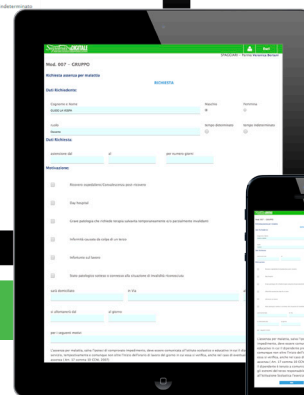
ndeterminato

Mod. 057 – GRUPPO

Richiesta assenza per malattia

RICHIESTA

Dati Richiedente

Cognome e Nome

Maschile

Femminile

Codici

tempo determinato

tempo indeterminato

Dati Richiesta

Assenza dal

al

per numero giorni

Motivazione

Ricovero ospedaliero/Convalescenza post ricovero

Day hospital

Gravi patologie che richiede terapie salvavita temporaneamente e/o parzialmente invalidanti

infermità causata da colpa di un terzo

infortunio sul lavoro

Stato patologico sotteso o connesso alla situazione di invalidità riconosciuta

vada domiciliata

in via

in riferimento del

al giorno

per i seguenti motivi

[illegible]

Modello